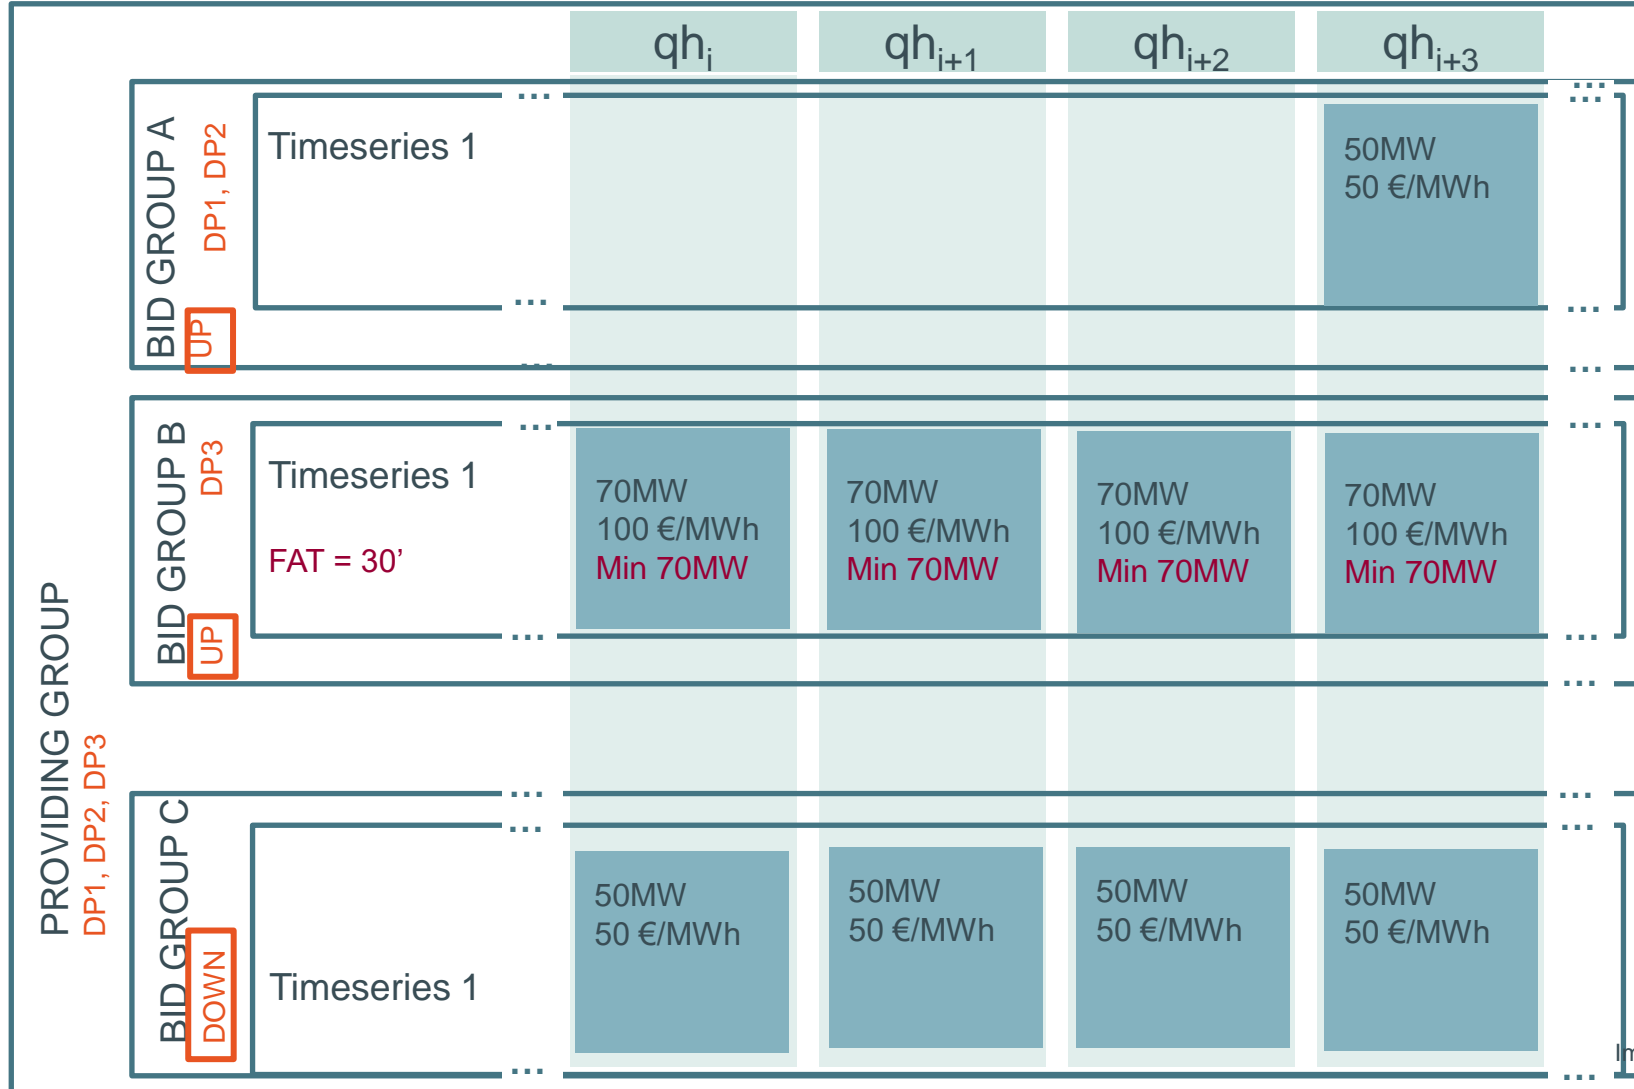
$qh_i$ $qh_{i+1}$ $qh_{i+2}$ $qh_{i+3}$

PROVIDING GROUP
DP1, DP2, DP3

BID GROUP A
DP1, DP2
UP

...
Timeseries 1
...
50MW
50 €/MWh
...
...
...
...

BID GROUP B
DP3
UP

...
Timeseries 1
FAT = 30'
...
70MW
100 €/MWh
Min 70MW
70MW
100 €/MWh
Min 70MW
70MW
100 €/MWh
Min 70MW
70MW
100 €/MWh
Min 70MW
...
...
...

BID GROUP C
DOWN

...
...
Timeseries 1
...
50MW
50 €/MWh
50MW
50 €/MWh
50MW
50 €/MWh
50MW
50 €/MWh
...
...
...